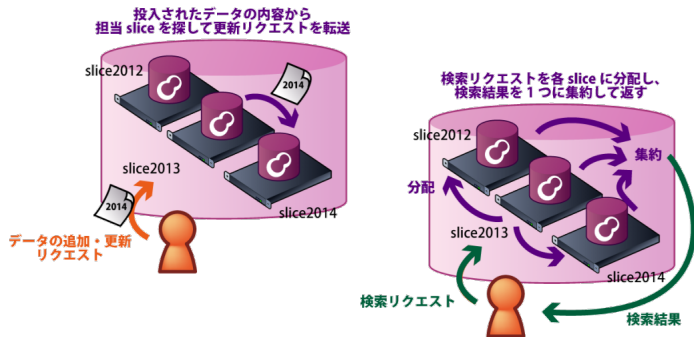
投入されたデータの内容から
担当 slice を探して更新リクエストを転送

slice2012

2014

slice2013

2014

slice2014

データの追加・更新
リクエスト

検索リクエストを各 slice に分配し、
検索結果を 1 つに集約して返す

slice2012

集約

分配

slice2013

slice2014

検索リクエスト

検索結果